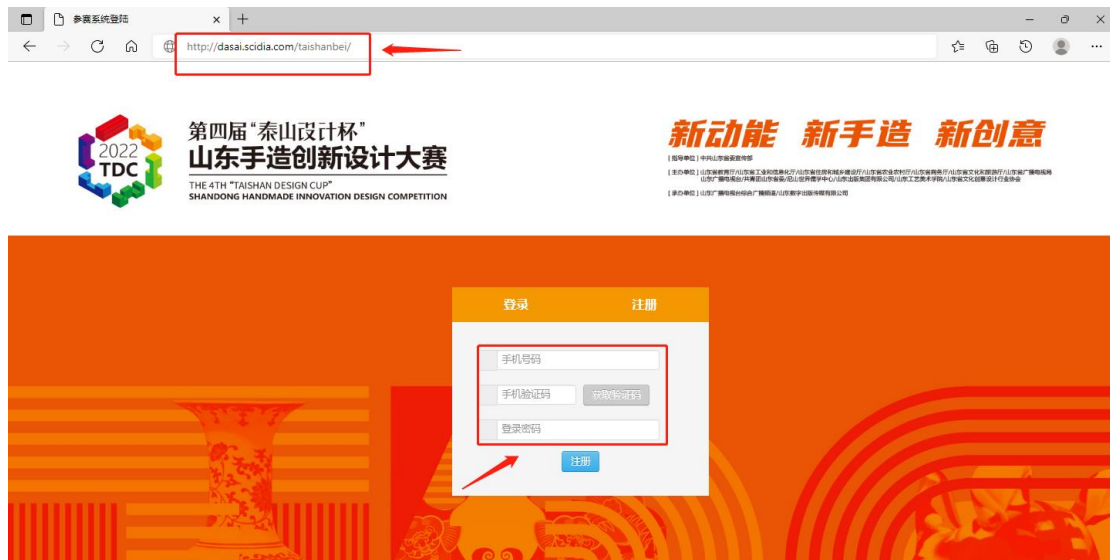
参赛系统登陆

http://dasai.scidia.com/taishanbei/

2022 TDC

第四届"泰山设计杯"
山东手造创新设计大赛
THE 4TH "TAISHAN DESIGN CUP"
SHANDONG HANDMADE INNOVATION DESIGN COMPETITION

新动能 新手造 新创意

[指导单位] 中共山东省委宣传部
[主办单位] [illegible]
[承办单位] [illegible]

登录 注册

手机号码
手机验证码 获取验证码
登录密码
注册